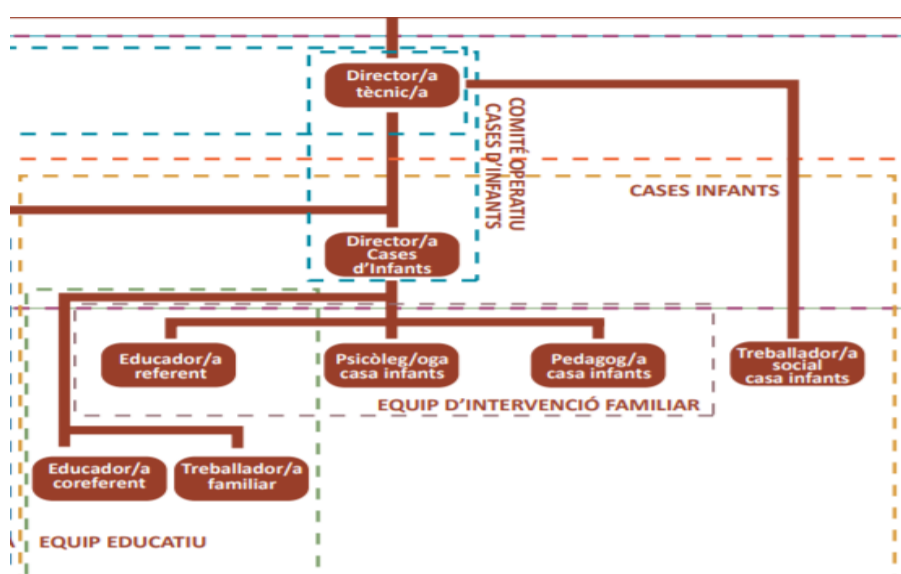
Director/a tècnic/a

COMITÈ OPERATIU CASES D'INFANTS

CASES INFANTS

Director/a Cases d'Infants

Educador/a referent

Psicòleg/oga casa infants

Pedagog/a casa infants

Treballador/a social casa infants

EQUIP D'INTERVENCIÓ FAMILIAR

Educador/a coreferent

Treballador/a familiar

EQUIP EDUCATIU